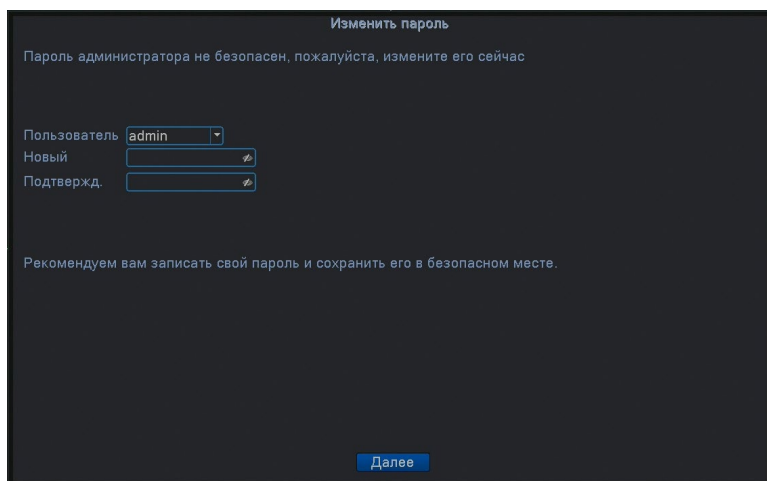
Изменить пароль

Пароль администратора не безопасен, пожалуйста, измените его сейчас

Пользователь admin
Новый
Подтвержд.

Рекомендуем вам записать свой пароль и сохранить его в безопасном месте.

Далее